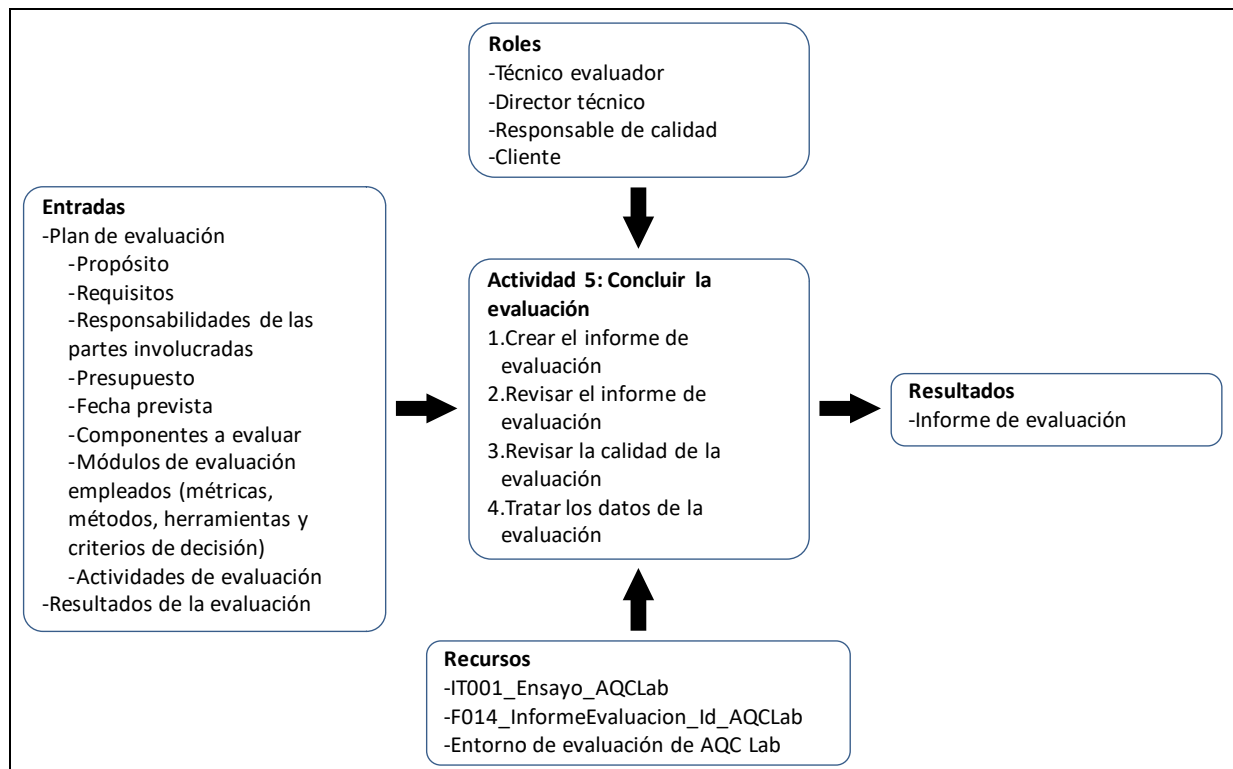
**Roles**
-Técnico evaluador
-Director técnico
-Responsable de calidad
-Cliente

**Entradas**
-Plan de evaluación
-Propósito
-Requisitos
-Responsabilidades de las partes involucradas
-Presupuesto
-Fecha prevista
-Componentes a evaluar
-Módulos de evaluación empleados (métricas, métodos, herramientas y criterios de decisión)
-Actividades de evaluación
-Resultados de la evaluación

**Actividad 5: Concluir la evaluación**
1.Crear el informe de evaluación
2.Revisar el informe de evaluación
3.Revisar la calidad de la evaluación
4.Tratar los datos de la evaluación

**Resultados**
-Informe de evaluación

**Recursos**
-IT001_Ensayo_AQCLab
-F014_InformeEvaluacion_Id_AQCLab
-Entorno de evaluación de AQC Lab